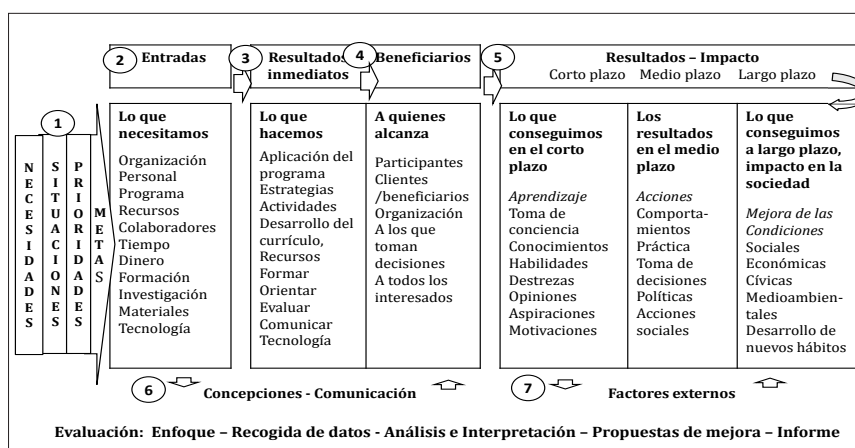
2 Entradas

3 Resultados inmediatos

4 Beneficiarios

5 Resultados – Impacto
Corto plazo Medio plazo Largo plazo

1

NECESIDADES

SITUACIONES

PRIORIDADES

METAS

Lo que necesitamos
Organización
Personal
Programa
Recursos
Colaboradores
Tiempo
Dinero
Formación
Investigación
Materiales
Tecnología

Lo que hacemos
Aplicación del programa
Estrategias
Actividades
Desarrollo del currículo,
Recursos
Formar
Orientar
Evaluar
Comunicar
Tecnología

A quienes alcanza
Participantes
Clientes /beneficiarios
Organización
A los que toman decisiones
A todos los interesados

Lo que conseguimos en el corto plazo
*Aprendizaje*
Toma de conciencia
Conocimientos
Habilidades
Destrezas
Opiniones
Aspiraciones
Motivaciones

Los resultados en el medio plazo
*Acciones*
Comportamientos
Práctica
Toma de decisiones
Políticas
Acciones sociales

Lo que conseguimos a largo plazo, impacto en la sociedad
*Mejora de las Condiciones*
Sociales
Económicas
Cívicas
Medioambientales
Desarrollo de nuevos hábitos

6 Concepciones - Comunicación

7 Factores externos

Evaluación: Enfoque – Recogida de datos - Análisis e Interpretación – Propuestas de mejora – Informe